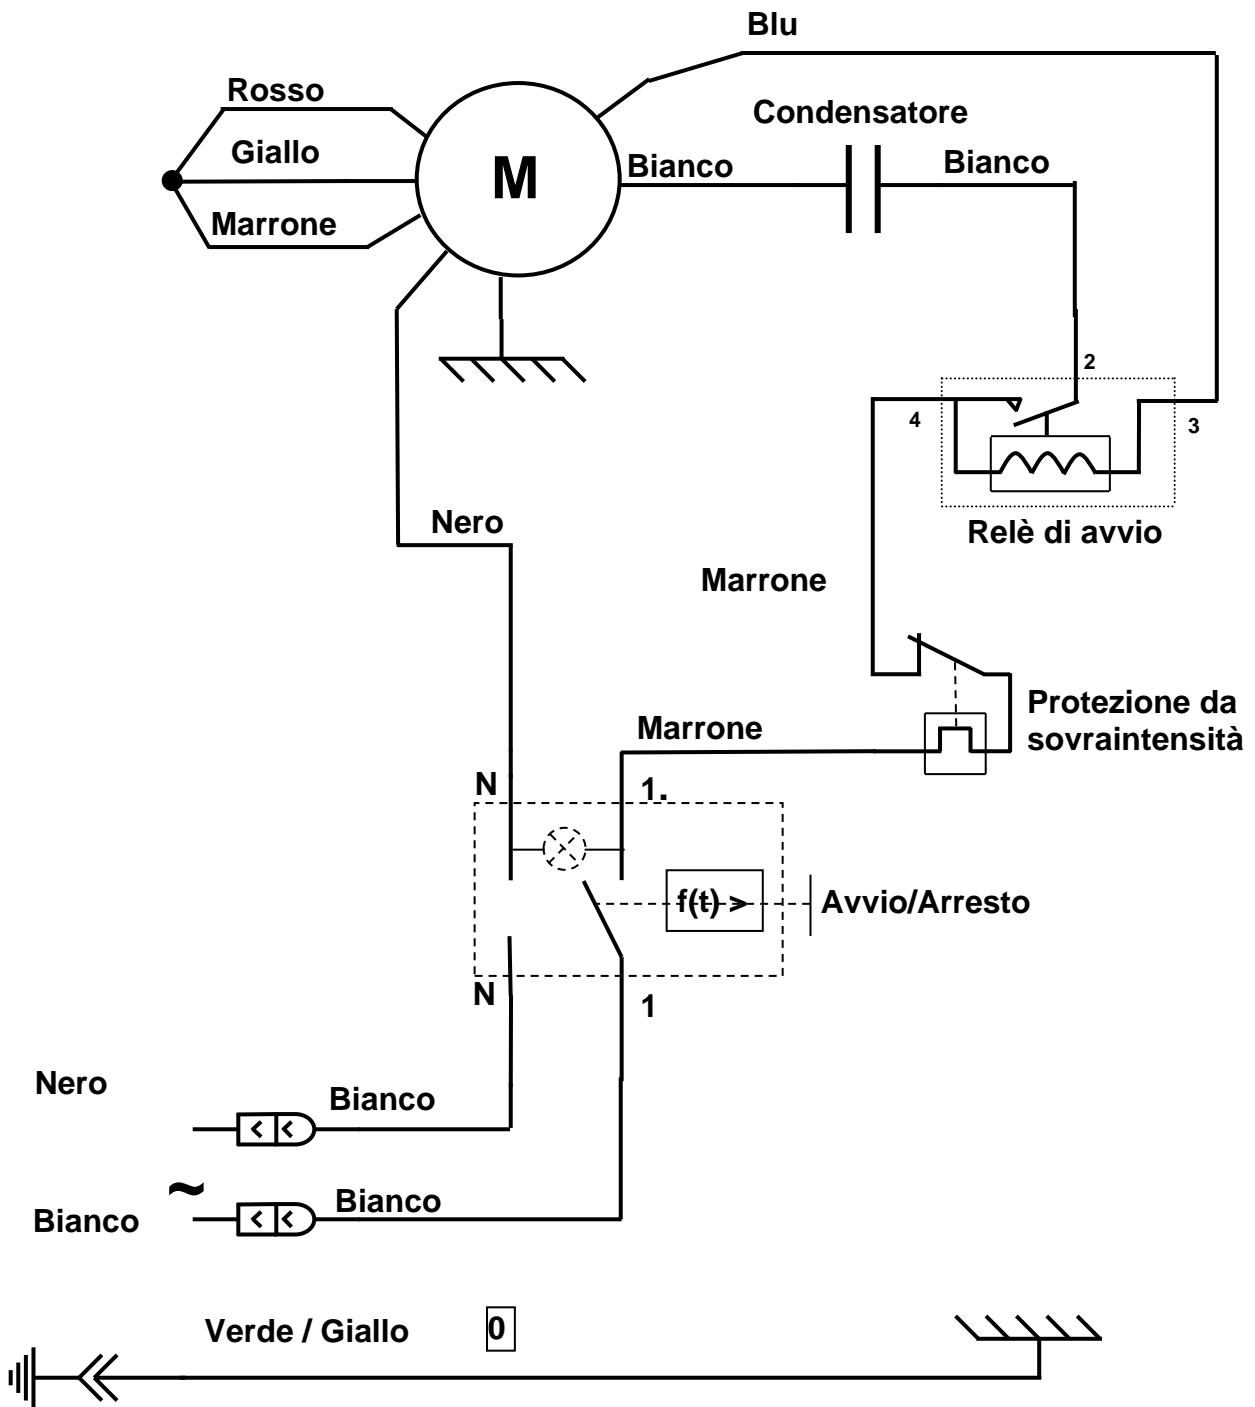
Blu

Rosso

Condensatore

Giallo

M

Bianco

Bianco

Marrone

2

4

3

Relè di avvio

Nero

Marrone

Protezione da sovraintensità

Marrone

N

1.

f(t)

Avvio/Arresto

N

1

Nero

Bianco

~

Bianco

Bianco

Verde / Giallo

0